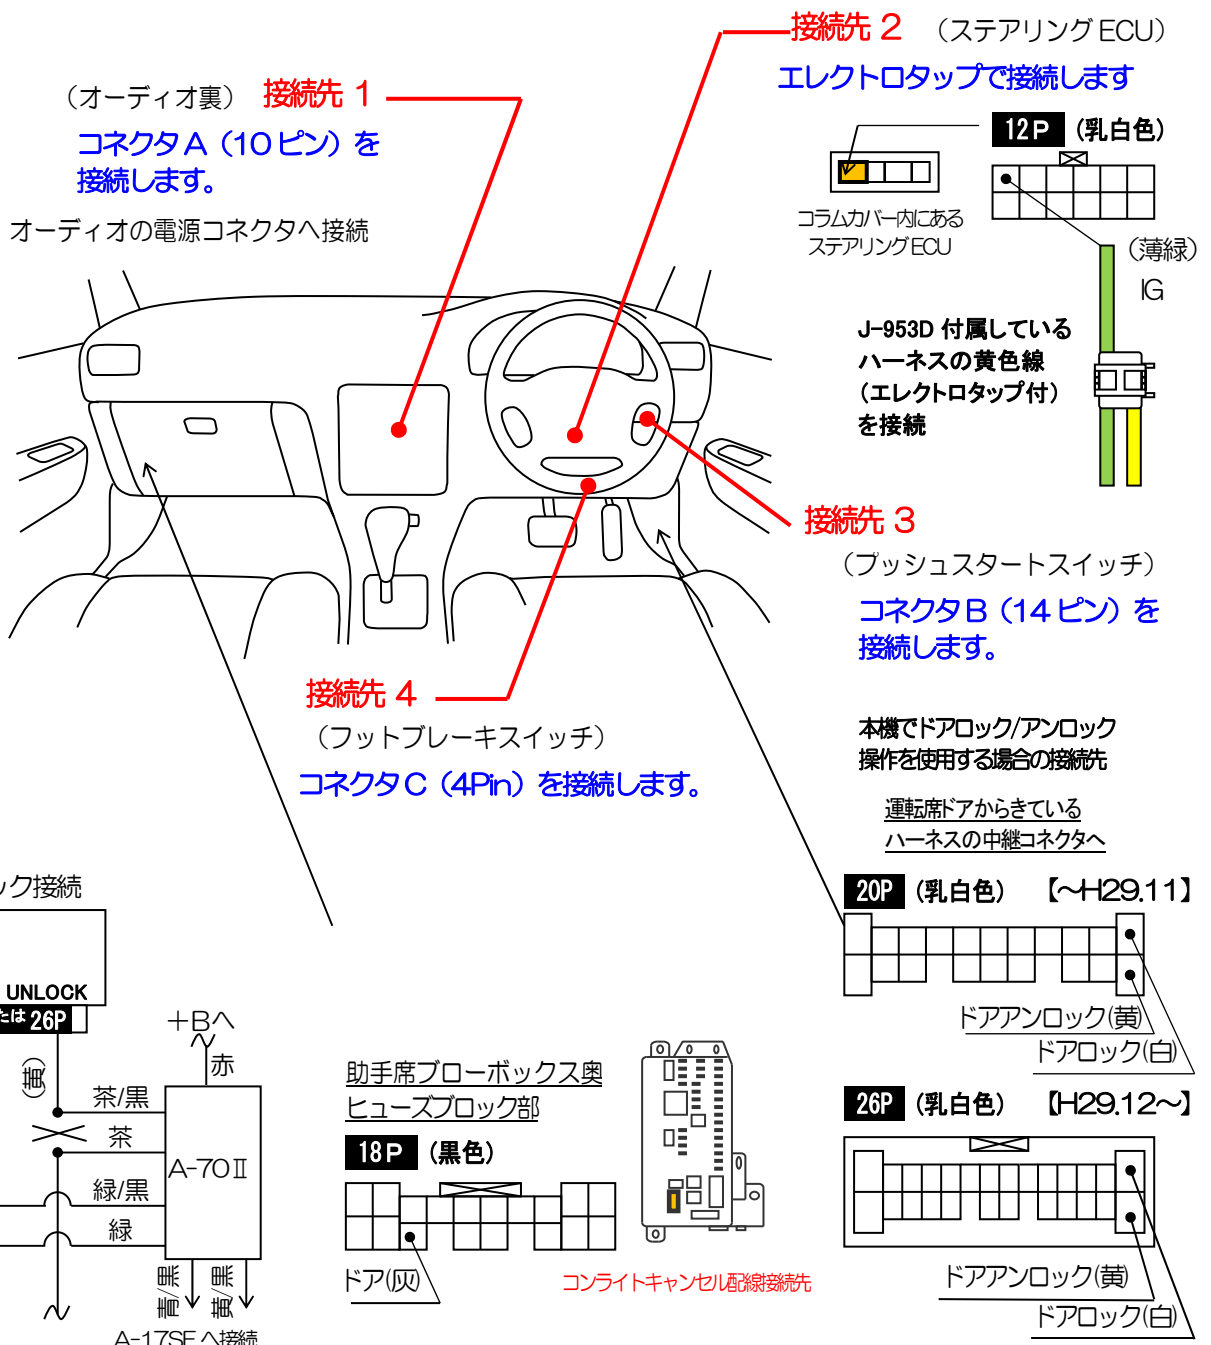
接続先 2 （ステアリング ECU）
エレクトロタップで接続します

（オーディオ裏） 接続先 1
コネクタ A（10 ピン）を接続します。
オーディオの電源コネクタへ接続

12P （乳白色）
コラムカバー内にあるステアリングECU
（薄緑）
IG

J-953D 付属しているハーネスの黄色線（エレクトロタップ付）を接続

接続先 3
（プッシュスタートスイッチ）
コネクタ B（14 ピン）を接続します。

接続先 4
（フットブレーキスイッチ）
コネクタ C（4Pin）を接続します。

本機でドアロック/アンロック操作を使用する場合の接続先

運転席ドアからきているハーネスの中継コネクタへ

20P （乳白色） 【〜H29.11】
ドアアンロック(黄)
ドアロック(白)

26P （乳白色） 【H29.12〜】
ドアアンロック(黄)
ドアロック(白)

ック接続
UNLOCK
たは 26P
(黄)
+Bへ
赤
茶/黒
茶
A-70Ⅱ
緑/黒
緑
青/黒
黄/黒
A-17SE へ接続

助手席ブローボックス奥
ヒューズブロック部
18P （黒色）
ドア(灰)

コンライトキャンセル配線接続先